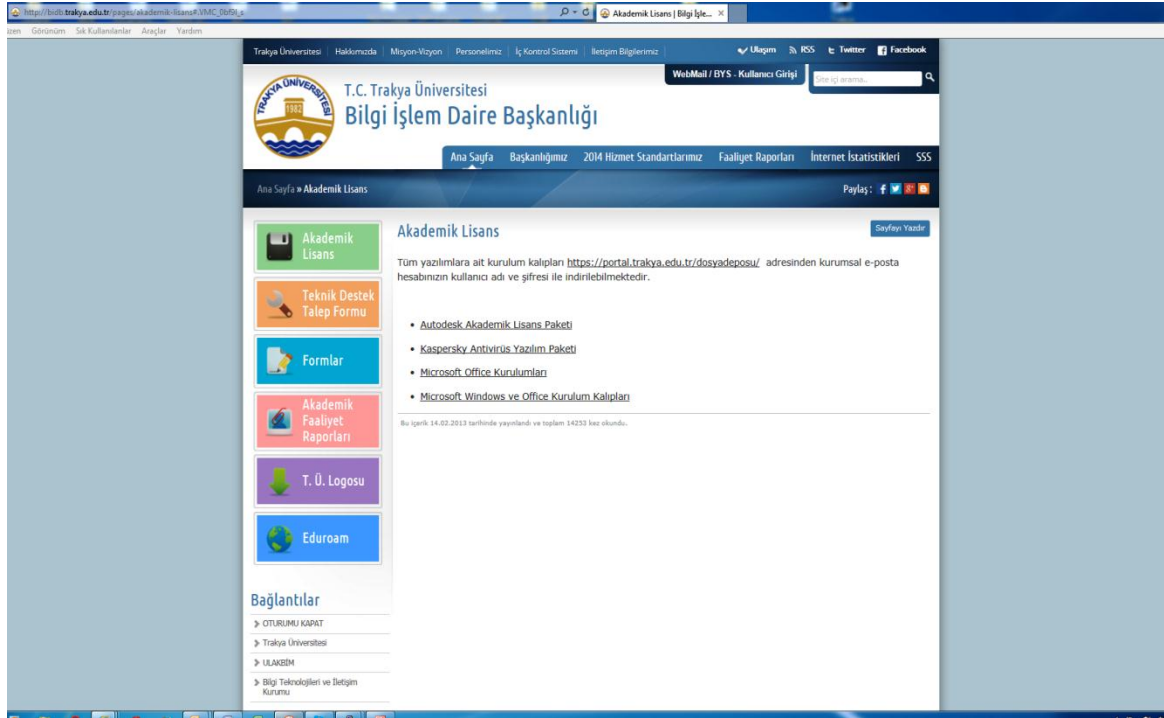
http://bidb.trakya.edu.tr/pages/akademik-lisans#.VMC_0bf9t_s
Akademik Lisans | Bilgi İşle...
zen Görünüm Sık Kullanılanlar Araçlar Yardım

Trakya Üniversitesi | Hakkımızda | Misyon-Vizyon | Personelimiz | İç Kontrol Sistemi | İletişim Bilgilerimiz
Ulaşım RSS Twitter Facebook
WebMail / BYS - Kullanıcı Girişi
Site içi arama...

TRAKYA ÜNİVERSİTESİ 1982

T.C. Trakya Üniversitesi
Bilgi İşlem Daire Başkanlığı

Ana Sayfa | Başkanlığımız | 2014 Hizmet Standartlarımız | Faaliyet Raporları | İnternet İstatistikleri | SSS

Ana Sayfa » Akademik Lisans
Paylaş :

Akademik Lisans
Teknik Destek Talep Formu
Formlar
Akademik Faaliyet Raporları
T. Ü. Logosu
Eduroam

Bağlantılar
OTURUMU KAPAT
Trakya Üniversitesi
ULAKBİM
Bilgi Teknolojileri ve İletişim Kurumu

Akademik Lisans
Sayfayı Yazdır

Tüm yazılımlara ait kurulum kalıpları https://portal.trakya.edu.tr/dosyadeposu/ adresinden kurumsal e-posta hesabınızın kullanıcı adı ve şifresi ile indirilebilmektedir.

• Autodesk Akademik Lisans Paketi
• Kaspersky Antivirüs Yazılım Paketi
• Microsoft Office Kurulumları
• Microsoft Windows ve Office Kurulum Kalıpları

Bu içerik 14.02.2013 tarihinde yayınlandı ve toplam 14253 kez okundu.